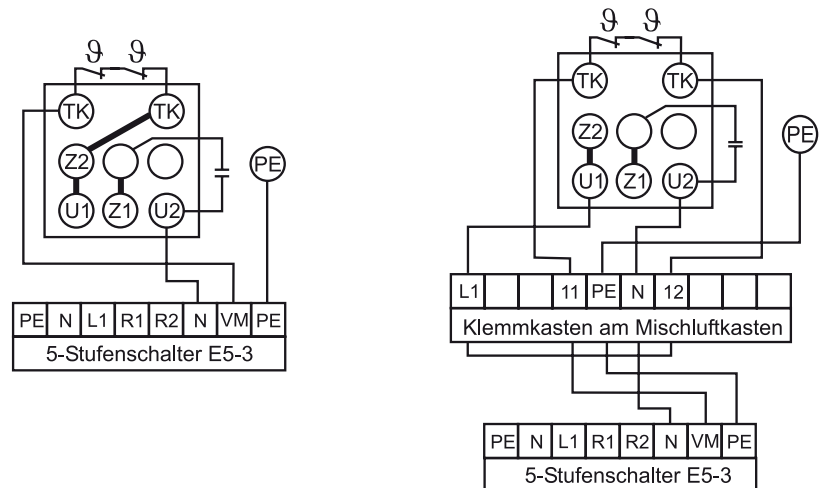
$\vartheta$ $\vartheta$

TK TK

Z2 U1 Z1 U2

PE

| PE | N | L1 | R1 | R2 | N | VM | PE |
|---|---|---|---|---|---|---|---|

5-Stufenschalter E5-3

$\vartheta$ $\vartheta$

TK TK

Z2 U1 Z1 U2

PE

| L1 | | | 11 | PE | N | 12 | | | |
|---|---|---|---|---|---|---|---|---|---|

Klemmkasten am Mischluftkasten

| PE | N | L1 | R1 | R2 | N | VM | PE |
|---|---|---|---|---|---|---|---|

5-Stufenschalter E5-3